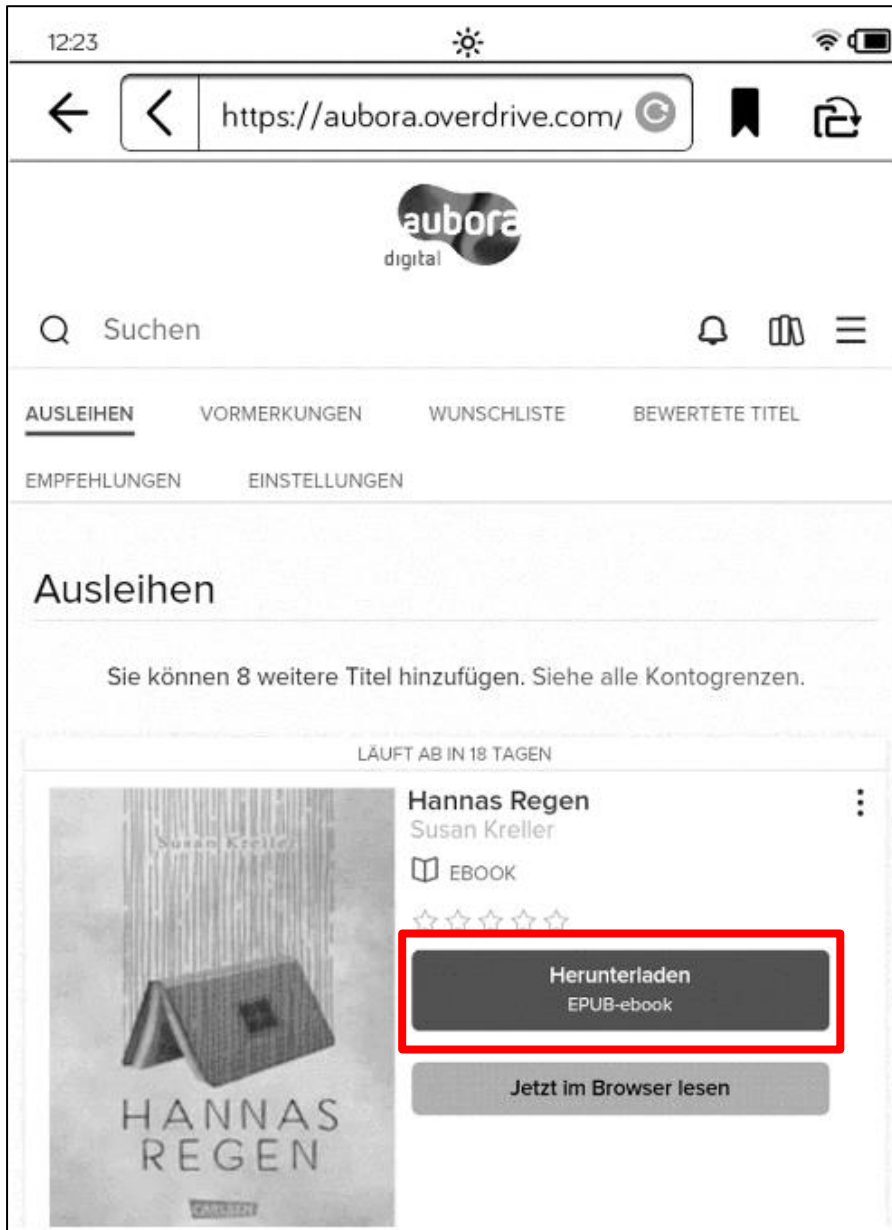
12:23

https://aubora.overdrive.com/

aubora digital

Suchen

AUSLEIHEN VORMERKUNGEN WUNSCHLISTE BEWERTETE TITEL EMPFEHLUNGEN EINSTELLUNGEN

Ausleihen

Sie können 8 weitere Titel hinzufügen. Siehe alle Kontogrenzen.

LÄUFT AB IN 18 TAGEN

Susan Kreller

HANNAS REGEN

CARLSEN

Hannas Regen
Susan Kreller
EBOOK

Herunterladen
EPUB-ebook

Jetzt im Browser lesen